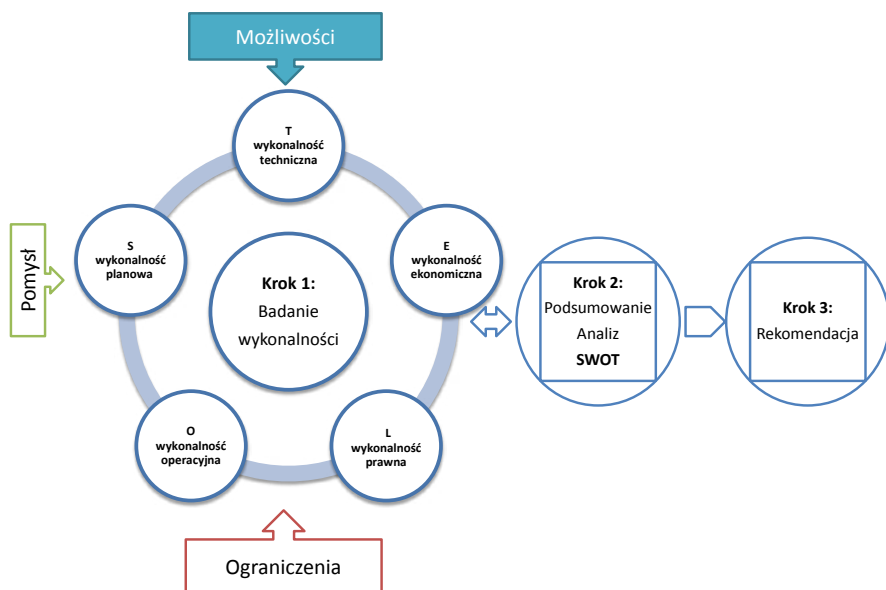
Możliwości

T
wykonalność
techniczna

S
wykonalność
planowa

Pomysł

Krok 1:
Badanie
wykonalności

E
wykonalność
ekonomiczna

Krok 2:
Podsumowanie
Analiz
SWOT

Krok 3:
Rekomendacja

O
wykonalność
operacyjna

L
wykonalność
prawna

Ograniczenia